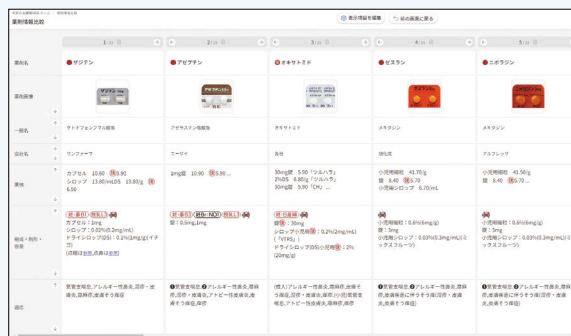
薬剤情報比較

表示項目を編集　前の画面に戻る

| | 1/10 | 2/10 | 3/10 | 4/10 | 5/10 |
|---|---|---|---|---|---|
| 薬剤名 | ザジテン | アゼプチン | オキサトミド | ゼスラン | ニポラジン |
| 薬剤画像 | | | | | |
| 一般名 | ケトチフェンフマル酸塩 | アゼラスチン塩酸塩 | オキサトミド | メキタジン | メキタジン |
| 会社名 | サンファーマ | エーザイ | 各社 | 旭化成 | アルフレッサ |
| 薬価 | カプセル 10.80 後5.90 シロップ 13.80/mL 後 13.80/g | 1mg錠 10.90 後5.90... | 30mg錠 5.90「ツルハラ」 2%DS 8.80/g「ツルハラ」 30mg錠 5.90「CH」... | 小児用細粒 41.70/g 錠 8.40 後5.70 小児用シロップ 6.70/mL | 小児用細粒 41.50/g 錠 8.40 後5.70 |
| 剤形・用法・容量 | 経・眼・鼻 カプセル:1mg シロップ:0.02%(0.2mg/mL) ドライシロップDS:0.1%(1mg/g)(イデ方) (点眼は前眼, 点鼻は後眼) | 経・鼻 錠:0.5mg,1mg | 経 錠剤:30mg シロップ小児用:0.2%(2mg/mL)「NTRS」 ドライシロップ小児用:2%(20mg/g) | 小児用細粒:0.6%(6mg/g) 錠:3mg 小児用シロップ:0.03%(0.3mg/mL)(ミックスフルーツ) | 小児用細粒:0.6%(6mg/g) 錠:3mg 小児用シロップ:0.03%(0.3mg/mL)(ミックスフルーツ) |
| 適応 | 気管支喘息,アレルギー性鼻炎,湿疹・皮膚炎,蕁麻疹,皮膚そう痒症 | 気管支喘息,アレルギー性鼻炎,湿疹・皮膚炎,アトピー性皮膚炎,皮膚そう痒症,痒疹 | (成人)アレルギー性鼻炎,蕁麻疹,皮膚そう痒症,湿疹・皮膚炎,痒疹(小児)気管支喘息,アトピー性皮膚炎,蕁麻疹,痒疹 | 気管支喘息,アレルギー性鼻炎,蕁麻疹,皮膚疾患に伴うそう痒(湿疹・皮膚炎,皮膚そう痒症) | 気管支喘息,アレルギー性鼻炎,蕁麻疹,皮膚疾患に伴うそう痒(湿疹・皮膚炎,皮膚そう痒症) |